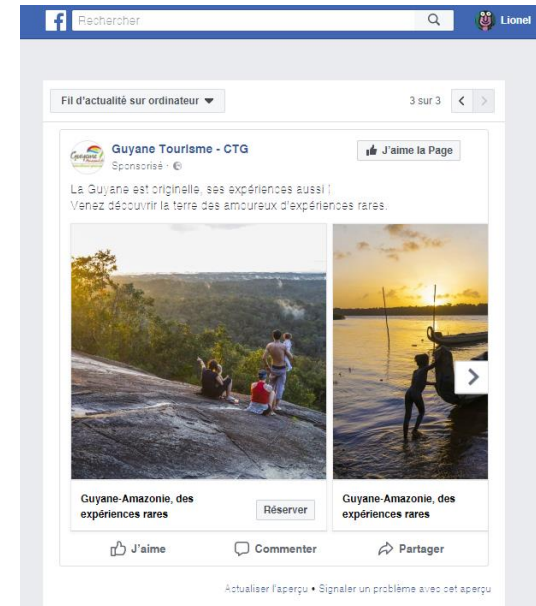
Rechercher

Lionel

Fil d'actualité sur ordinateur

3 sur 3

Guyane Tourisme - CTG
Sponsorisé ·

J'aime la Page

La Guyane est originelle, ses expériences aussi !
Venez découvrir la terre des amoureux d'expériences rares.

Guyane-Amazonie, des expériences rares

Réserver

Guyane-Amazonie, des expériences rares

J'aime

Commenter

Partager

Actualiser l'aperçu • Signaler un problème avec cet aperçu